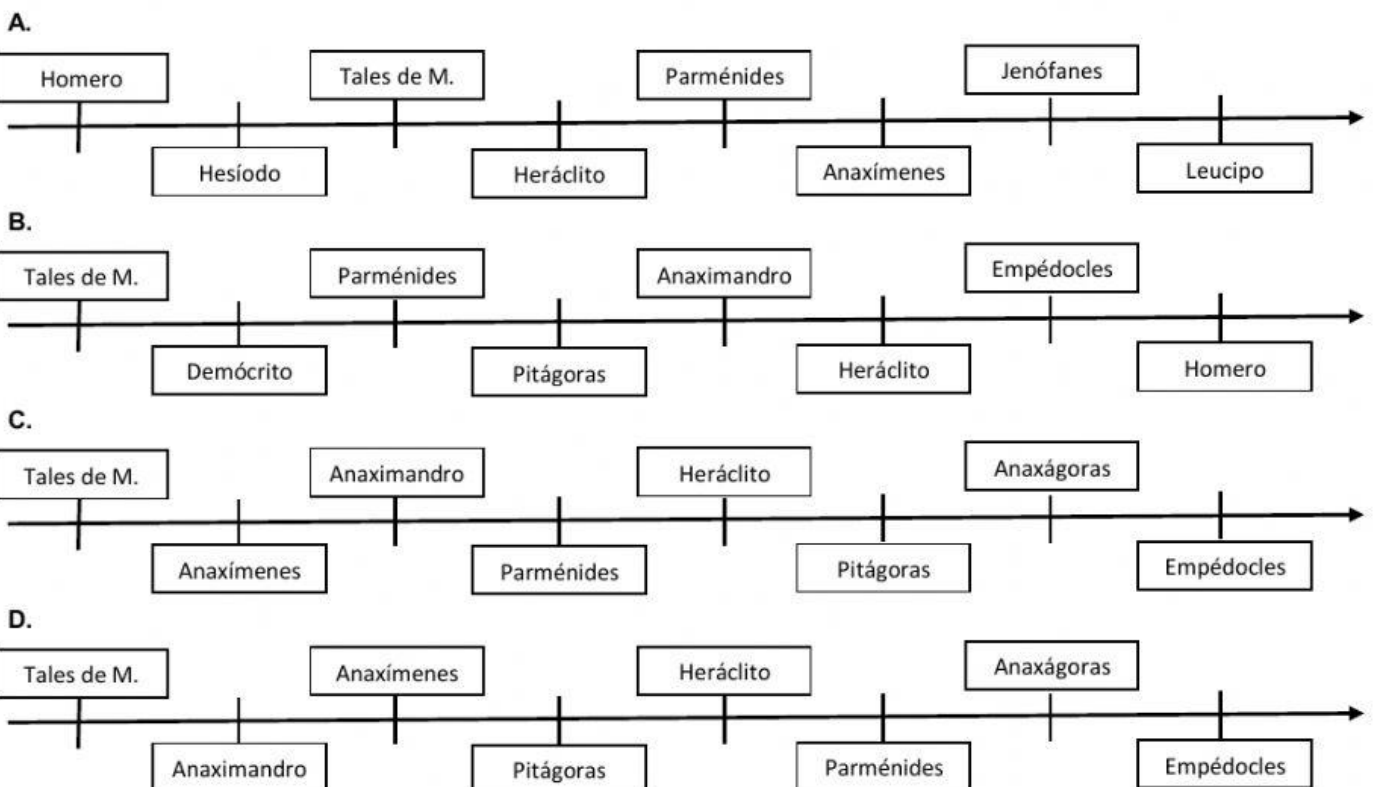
A.

Homero
Hesíodo
Tales de M.
Heráclito
Parménides
Anaxímenes
Jenófanes
Leucipo

B.

Tales de M.
Demócrito
Parménides
Pitágoras
Anaximandro
Heráclito
Empédocles
Homero

C.

Tales de M.
Anaxímenes
Anaximandro
Parménides
Heráclito
Pitágoras
Anaxágoras
Empédocles

D.

Tales de M.
Anaximandro
Anaxímenes
Pitágoras
Heráclito
Parménides
Anaxágoras
Empédocles